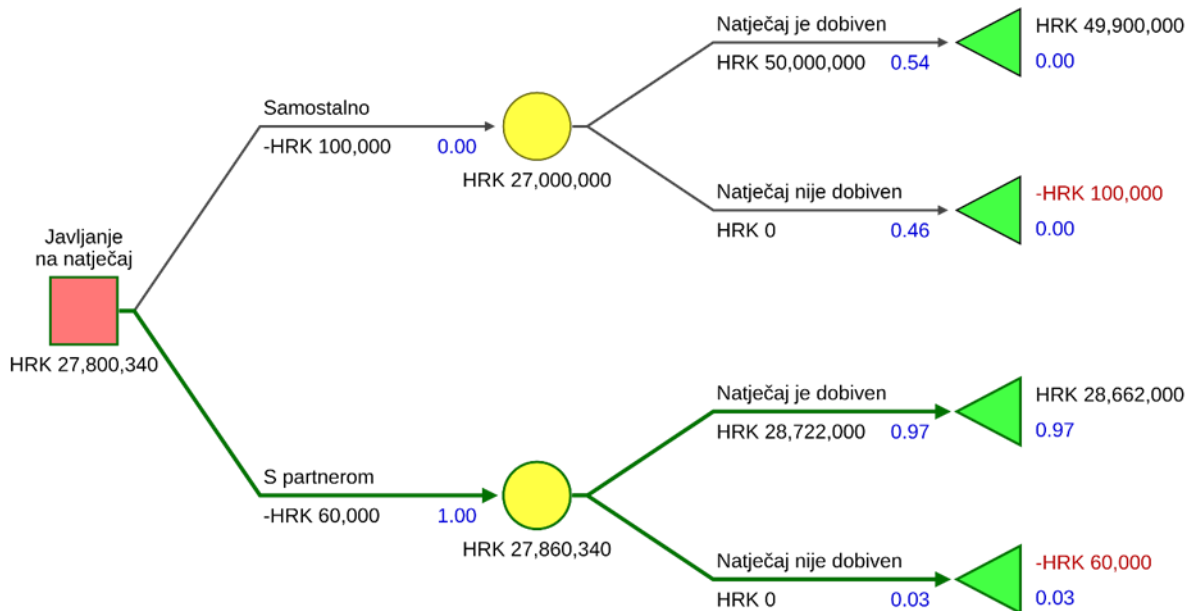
Javljanje na natječaj

HRK 27,800,340

Samostalno

-HRK 100,000 0.00

HRK 27,000,000

Natječaj je dobiven

HRK 50,000,000 0.54

HRK 49,900,000

0.00

Natječaj nije dobiven

HRK 0 0.46

-HRK 100,000

0.00

S partnerom

-HRK 60,000 1.00

HRK 27,860,340

Natječaj je dobiven

HRK 28,722,000 0.97

HRK 28,662,000

0.97

Natječaj nije dobiven

HRK 0 0.03

-HRK 60,000

0.03